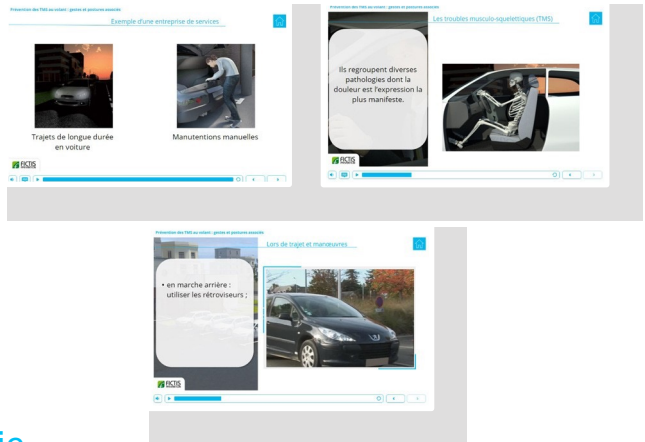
Prévention des TMS au volant : gestes et postures associés

Exemple d'une entreprise de services

Trajets de longue durée en voiture

Manutentions manuelles

FICTIS

Prévention des TMS au volant : gestes et postures associés

Les troubles musculo-squelettiques (TMS)

Ils regroupent diverses pathologies dont la douleur est l'expression la plus manifeste.

FICTIS

Prévention des TMS au volant : gestes et postures associés

Lors de trajet et manoeuvres

• en marche arrière : utiliser les rétroviseurs ;

FICTIS

io